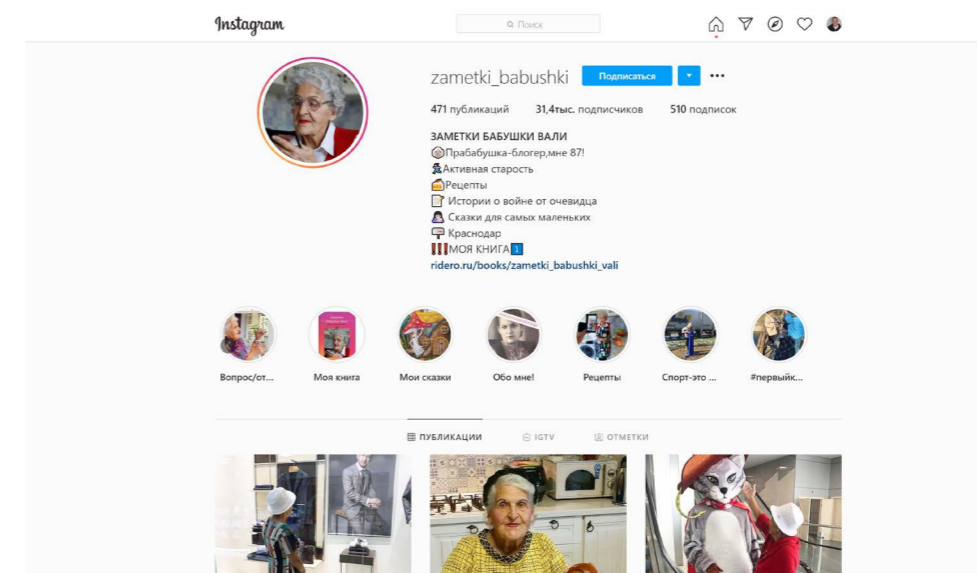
Instagram

Поиск

zametki_babushki Подписаться

471 публикаций 31,4тыс. подписчиков 510 подписок

ЗАМЕТКИ БАБУШКИ ВАЛИ
👵Прабабушка-блогер,мне 87!
🕺Активная старость
🥧Рецепты
📝 Истории о войне от очевидца
👶 Сказки для самых маленьких
🪧 Краснодар
📚МОЯ КНИГА⬇️
ridero.ru/books/zametki_babushki_vali

Вопрос/от... Моя книга Мои сказки Обо мне! Рецепты Спорт-это ... #первыйк...

ПУБЛИКАЦИИ IGTV ОТМЕТКИ